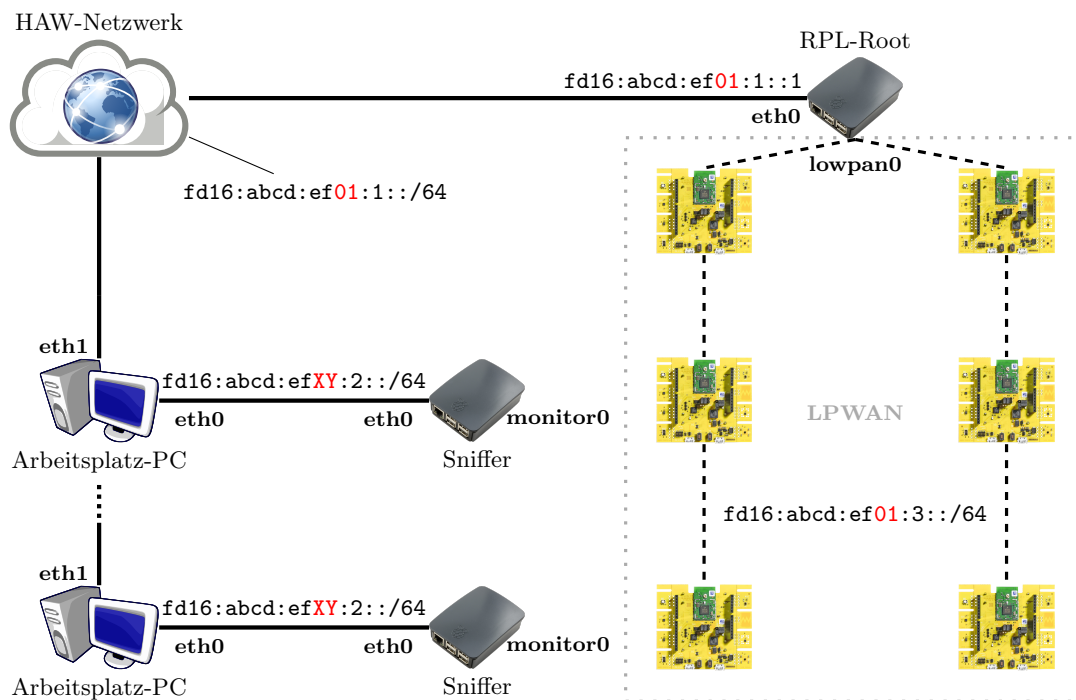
HAW-Netzwerk

RPL-Root

fd16:abcd:ef01:1::1

eth0

lowpan0

fd16:abcd:ef01:1::/64

eth1

fd16:abcd:efXY:2::/64

eth0

eth0

monitor0

Arbeitsplatz-PC

Sniffer

LPWAN

fd16:abcd:ef01:3::/64

eth1

fd16:abcd:efXY:2::/64

eth0

eth0

monitor0

Arbeitsplatz-PC

Sniffer